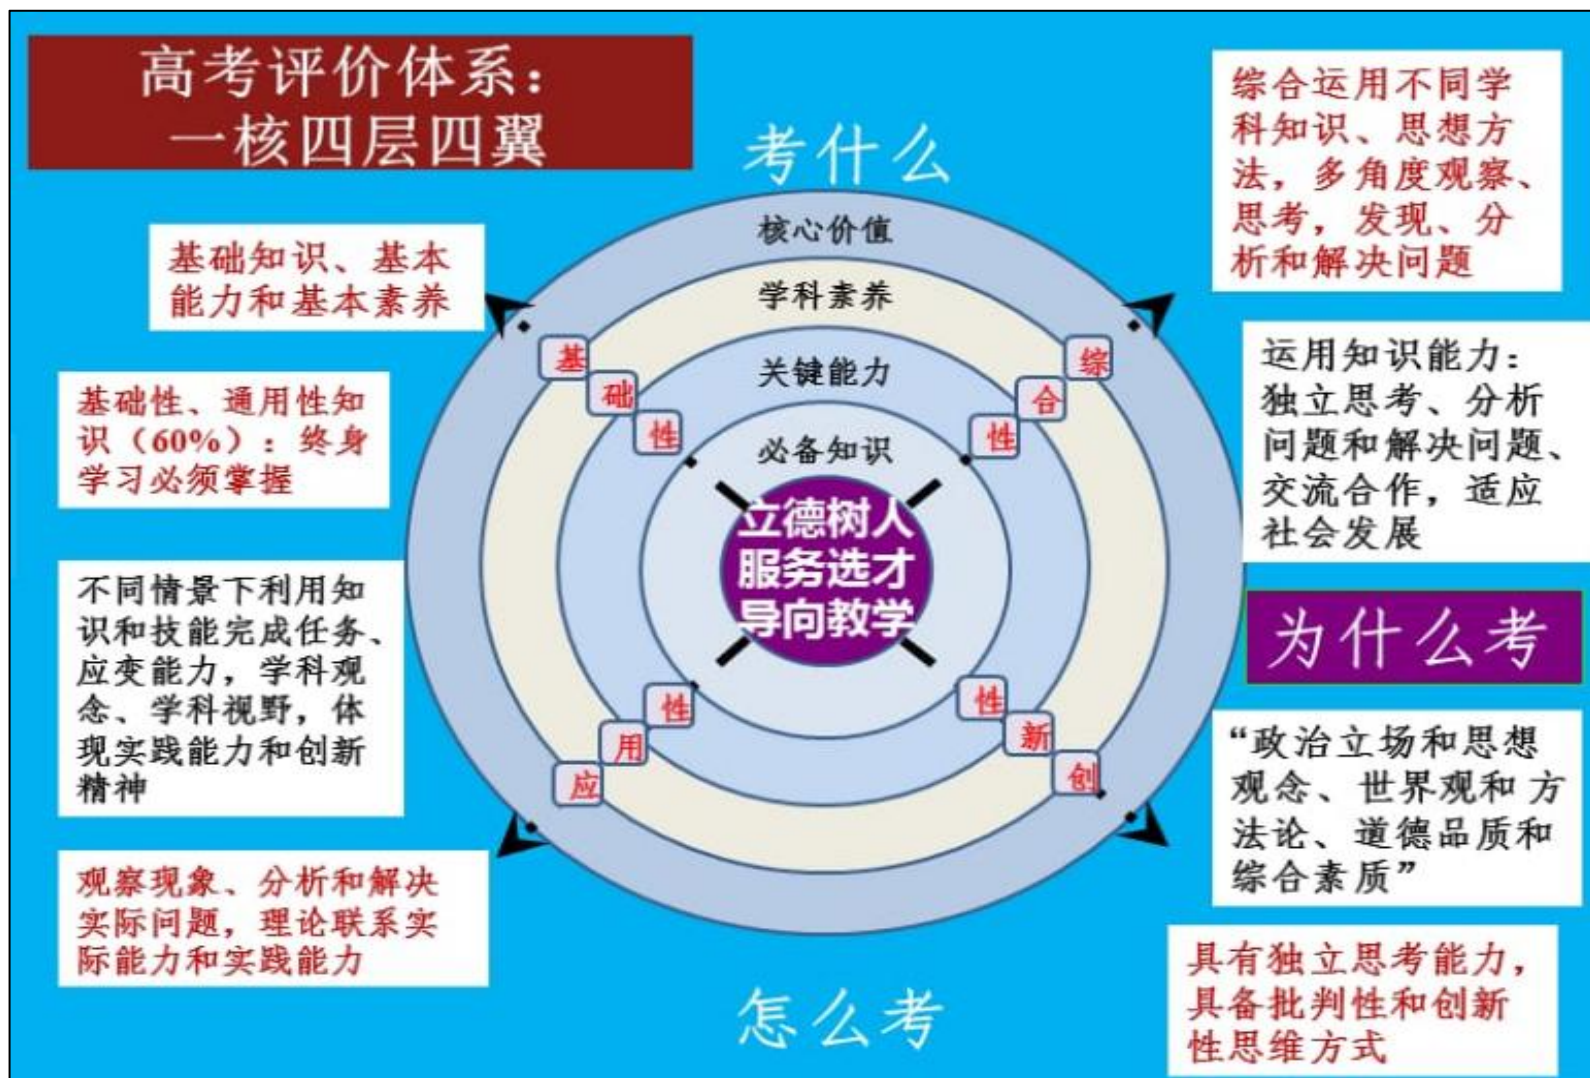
高考评价体系：
一核四层四翼

考什么

基础知识、基本能力和基本素养

基础性、通用性知识（60%）：终身学习必须掌握

不同情景下利用知识和技能完成任务、应变能力，学科观念、学科视野，体现实践能力和创新精神

观察现象、分析和解决实际问题，理论联系实际能力和实践能力

核心价值

学科素养

关键能力

必备知识

立德树人
服务选才
导向教学

基础性

综合性

应用性

创新性

综合运用不同学科知识、思想方法，多角度观察、思考，发现、分析和解决问题

运用知识能力：独立思考、分析问题和解决问题、交流合作，适应社会发展

为什么考

“政治立场和思想观念、世界观和方法论、道德品质和综合素质”

具有独立思考能力，具备批判性和创新性思维方式

怎么考